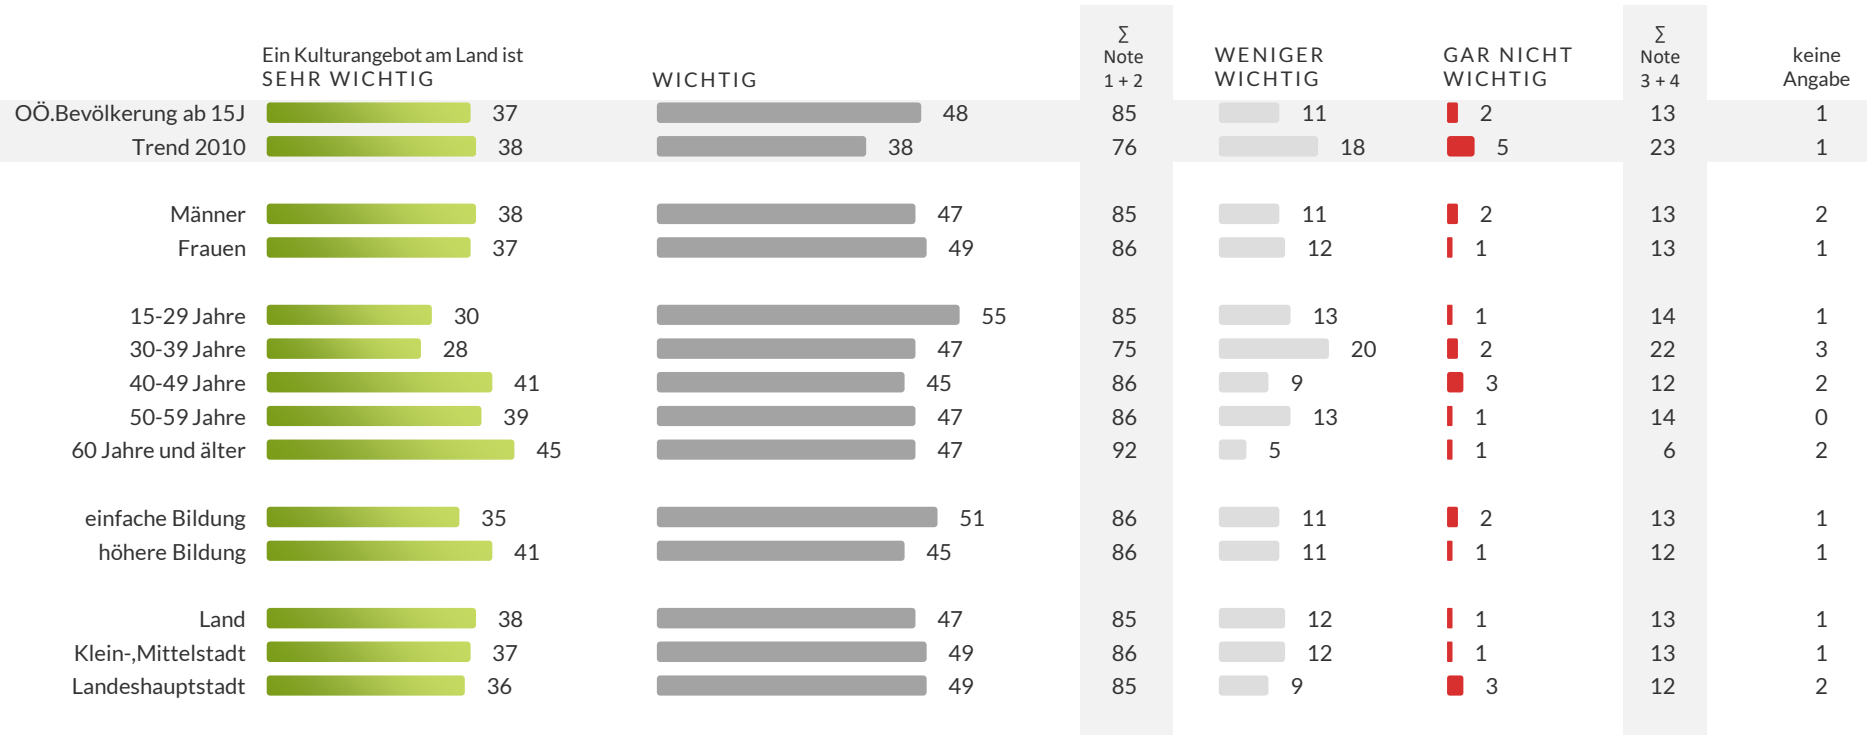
| | Ein Kulturangebot am Land ist SEHR WICHTIG | WICHTIG | Σ Note 1 + 2 | WENIGER WICHTIG | GAR NICHT WICHTIG | Σ Note 3 + 4 | keine Angabe |
|---|---|---|---|---|---|---|---|
| OÖ.Bevölkerung ab 15J | 37 | 48 | 85 | 11 | 2 | 13 | 1 |
| Trend 2010 | 38 | 38 | 76 | 18 | 5 | 23 | 1 |
| Männer | 38 | 47 | 85 | 11 | 2 | 13 | 2 |
| Frauen | 37 | 49 | 86 | 12 | 1 | 13 | 1 |
| 15-29 Jahre | 30 | 55 | 85 | 13 | 1 | 14 | 1 |
| 30-39 Jahre | 28 | 47 | 75 | 20 | 2 | 22 | 3 |
| 40-49 Jahre | 41 | 45 | 86 | 9 | 3 | 12 | 2 |
| 50-59 Jahre | 39 | 47 | 86 | 13 | 1 | 14 | 0 |
| 60 Jahre und älter | 45 | 47 | 92 | 5 | 1 | 6 | 2 |
| einfache Bildung | 35 | 51 | 86 | 11 | 2 | 13 | 1 |
| höhere Bildung | 41 | 45 | 86 | 11 | 1 | 12 | 1 |
| Land | 38 | 47 | 85 | 12 | 1 | 13 | 1 |
| Klein-,Mittelstadt | 37 | 49 | 86 | 12 | 1 | 13 | 1 |
| Landeshauptstadt | 36 | 49 | 85 | 9 | 3 | 12 | 2 |